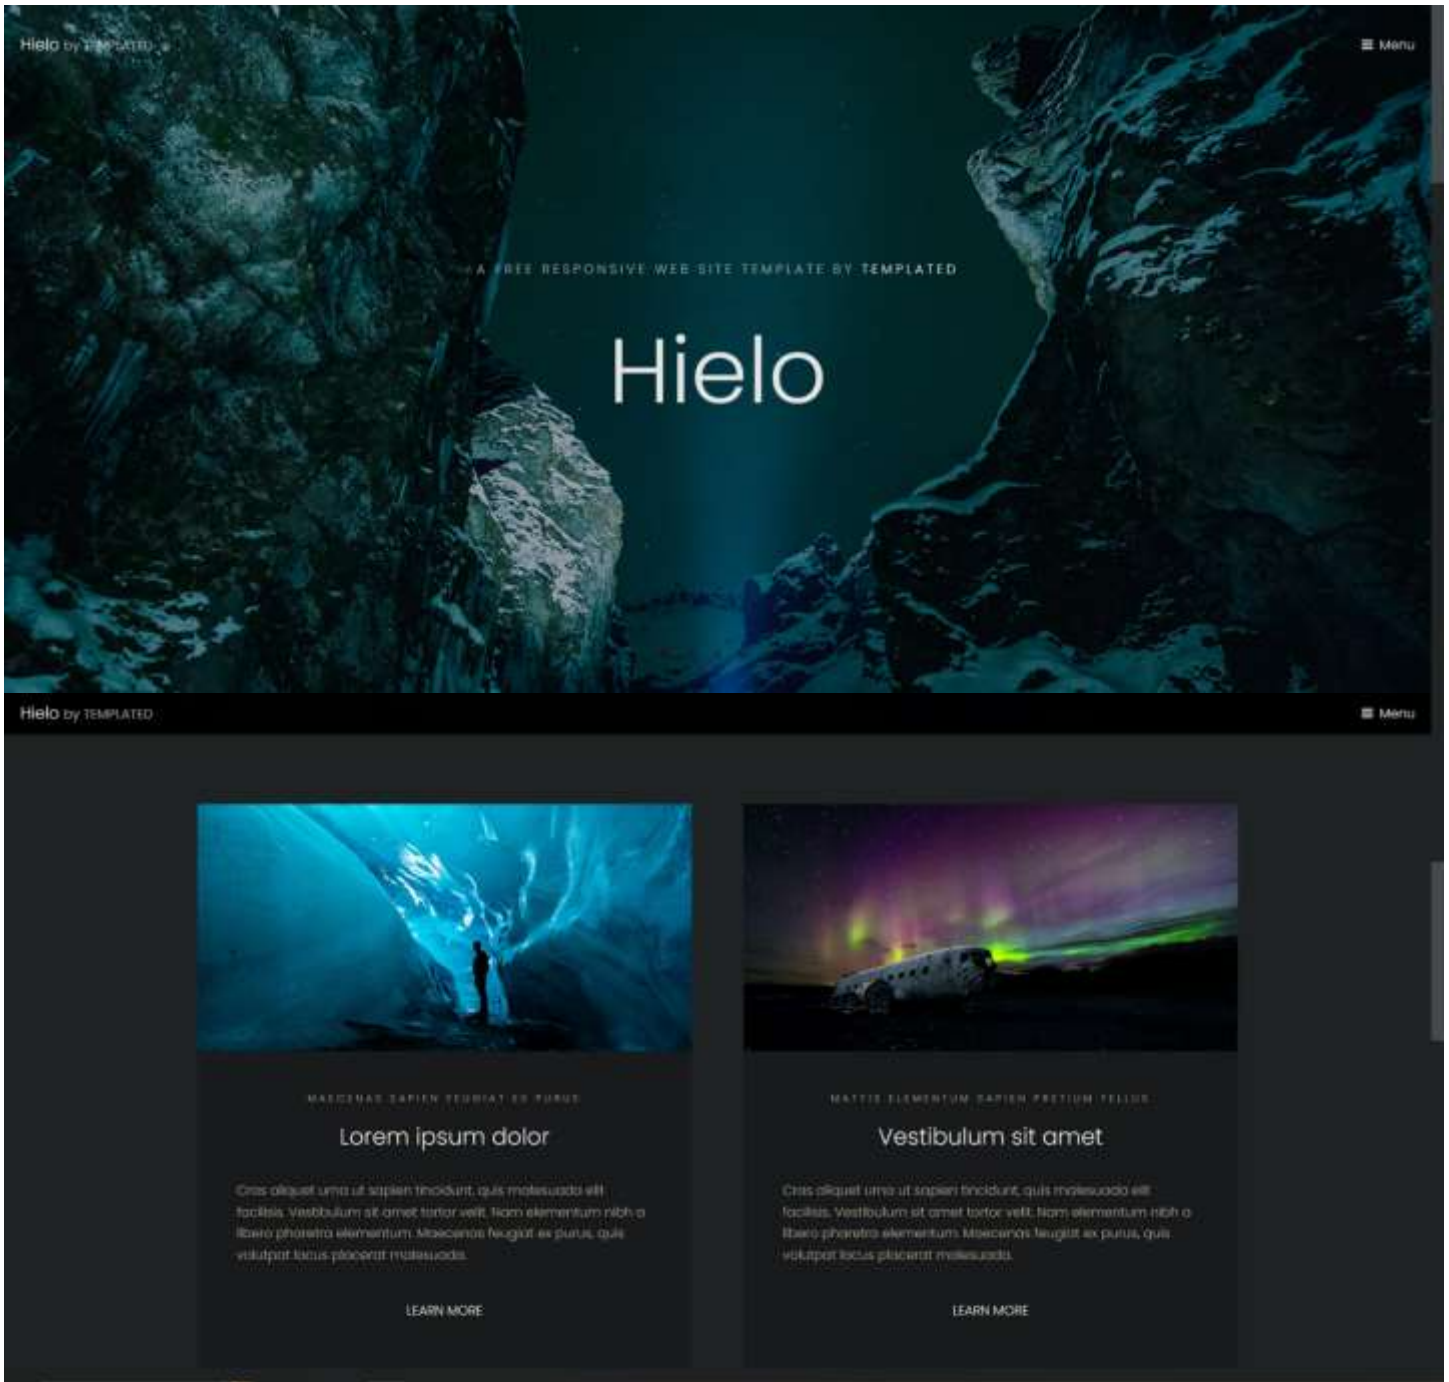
Hielo by TEMPLATED

☰ Menu

A FREE RESPONSIVE WEB SITE TEMPLATE BY TEMPLATED

Hielo

Hielo by TEMPLATED

☰ Menu

MAECENAS SAPIEN FEUGIAT EX PURUS

Lorem ipsum dolor

Cras aliquet urna ut sapien tincidunt, quis malesuada elit facilisis. Vestibulum sit amet tortor velit. Nam elementum nibh a libero pharetra elementum. Maecenas feugiat ex purus, quis volutpat lacus placerat malesuada.

LEARN MORE

MATTIS ELEMENTUM SAPIEN PRETIUM TELLUS

Vestibulum sit amet

Cras aliquet urna ut sapien tincidunt, quis malesuada elit facilisis. Vestibulum sit amet tortor velit. Nam elementum nibh a libero pharetra elementum. Maecenas feugiat ex purus, quis volutpat lacus placerat malesuada.

LEARN MORE